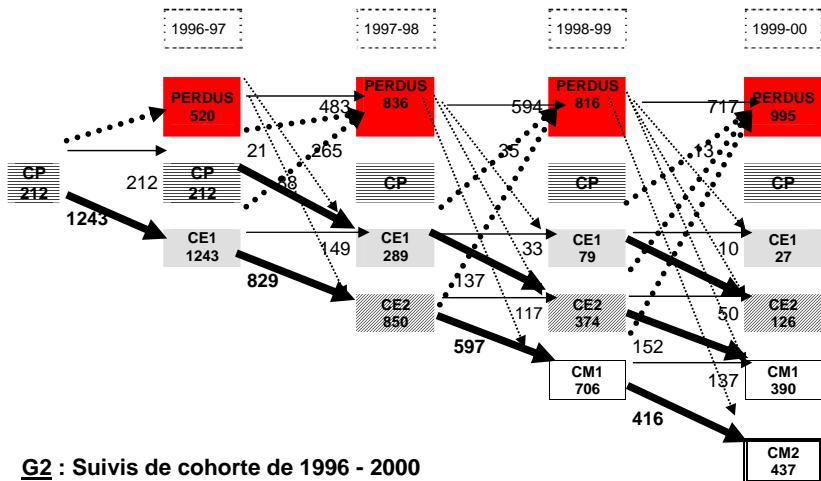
1996-97

1997-98

1998-99

1999-00

PERDUS
520

PERDUS
836

PERDUS
816

PERDUS
995

483

594

717

21

265

35

13

CP
212

212

CP
212

38

CP

CP

CP

1243

CE1
1243

149

CE1
289

33

CE1
79

10

CE1
27

829

137

CE2
850

117

CE2
374

50

CE2
126

597

152

CM1
706

137

CM1
390

416

CM2
437

G2 : Suivis de cohorte de 1996 - 2000